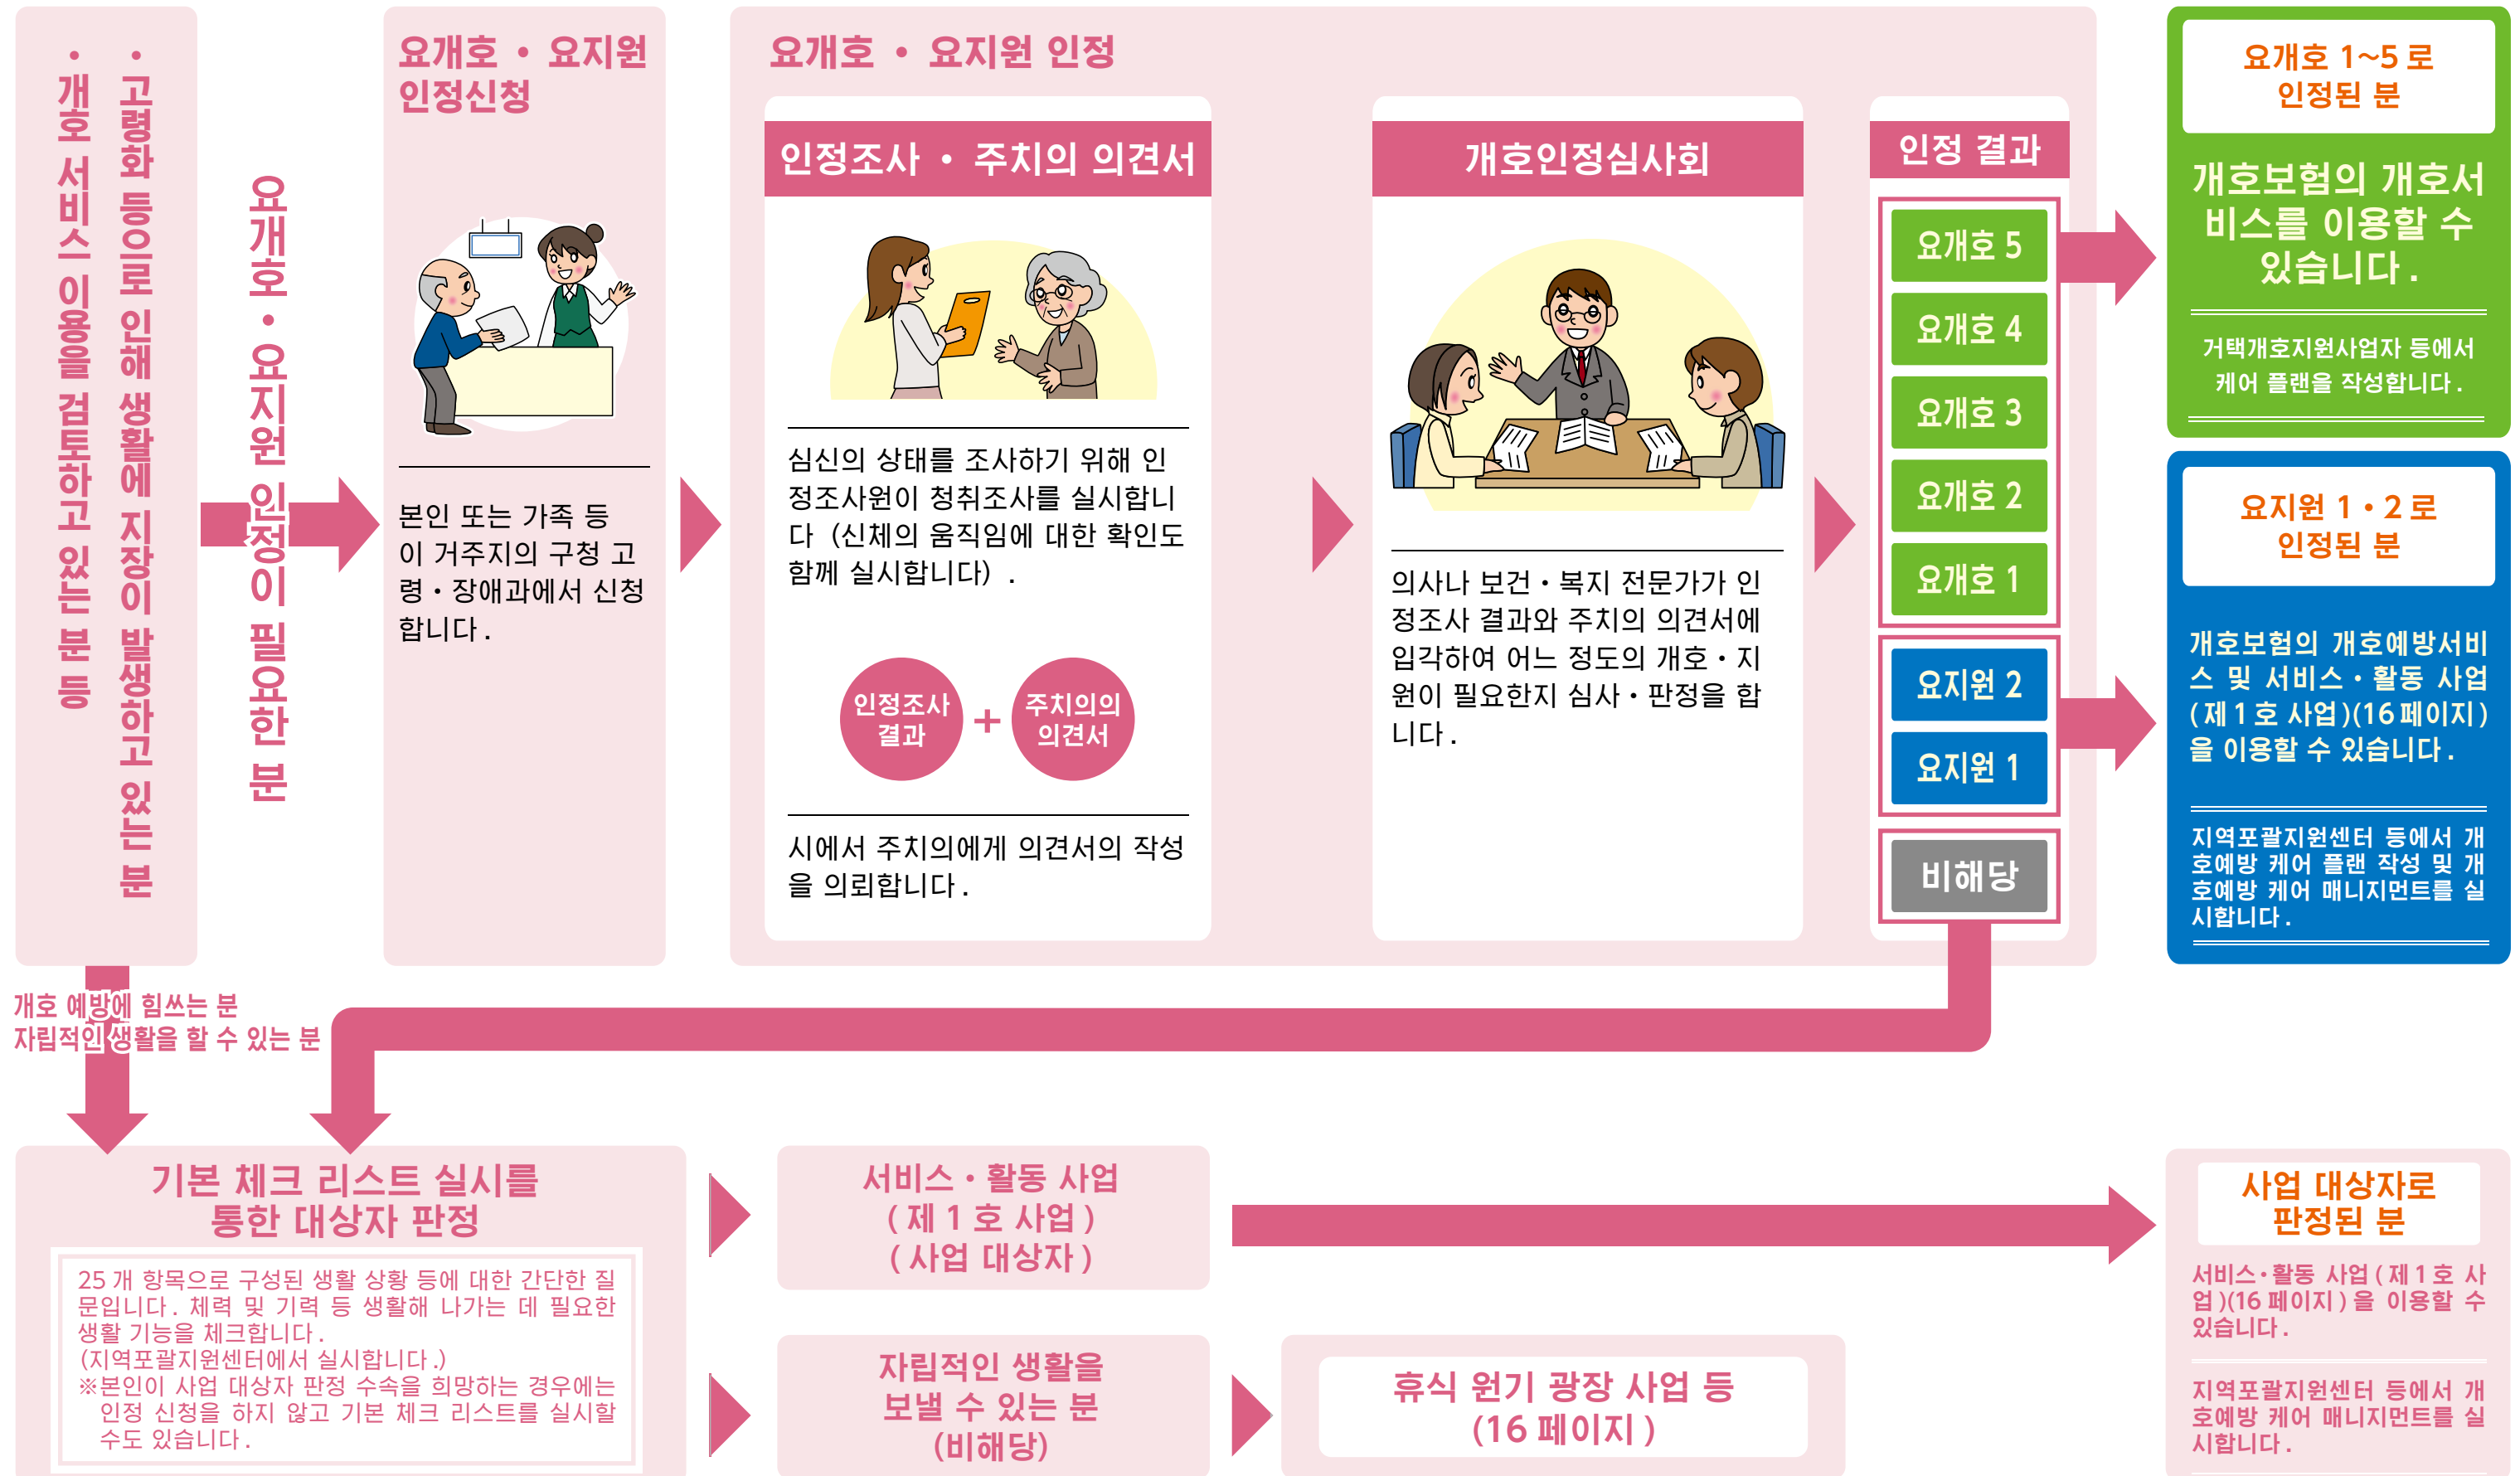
· 고령화 등으로 인해 생활에 지장이 발생하고 있는 분
· 개호 서비스 이용을 검토하고 있는 분 등

요개호 · 요지원 인정이 필요한 분

요개호 · 요지원 인정신청

본인 또는 가족 등이 거주지의 구청 고령 · 장애과에서 신청합니다.

요개호 · 요지원 인정

인정조사 · 주치의 의견서

심신의 상태를 조사하기 위해 인정조사원이 청취조사를 실시합니다 (신체의 움직임에 대한 확인도 함께 실시합니다) .

인정조사 결과 + 주치의의 의견서

시에서 주치의에게 의견서의 작성을 의뢰합니다.

개호인정심사회

의사나 보건 · 복지 전문가가 인정조사 결과와 주치의 의견서에 입각하여 어느 정도의 개호 · 지원이 필요한지 심사 · 판정을 합니다.

인정 결과

요개호 5
요개호 4
요개호 3
요개호 2
요개호 1
요지원 2
요지원 1
비해당

요개호 1~5 로 인정된 분

개호보험의 개호서비스를 이용할 수 있습니다.

거택개호지원사업자 등에서 케어 플랜을 작성합니다.

요지원 1 · 2 로 인정된 분

개호보험의 개호예방서비스 및 서비스 · 활동 사업 (제 1 호 사업)(16 페이지) 을 이용할 수 있습니다.

지역포괄지원센터 등에서 개호예방 케어 플랜 작성 및 개호예방 케어 매니지먼트를 실시합니다.

개호 예방에 힘쓰는 분
자립적인 생활을 할 수 있는 분

기본 체크 리스트 실시를 통한 대상자 판정

25 개 항목으로 구성된 생활 상황 등에 대한 간단한 질문입니다. 체력 및 기력 등 생활해 나가는 데 필요한 생활 기능을 체크합니다.
(지역포괄지원센터에서 실시합니다.)
※본인이 사업 대상자 판정 수속을 희망하는 경우에는 인정 신청을 하지 않고 기본 체크 리스트를 실시할 수도 있습니다.

서비스 · 활동 사업 (제 1 호 사업) (사업 대상자)

자립적인 생활을 보낼 수 있는 분 (비해당)

휴식 원기 광장 사업 등 (16 페이지)

사업 대상자로 판정된 분

서비스 · 활동 사업 (제 1 호 사업)(16 페이지) 을 이용할 수 있습니다.

지역포괄지원센터 등에서 개호예방 케어 매니지먼트를 실시합니다.